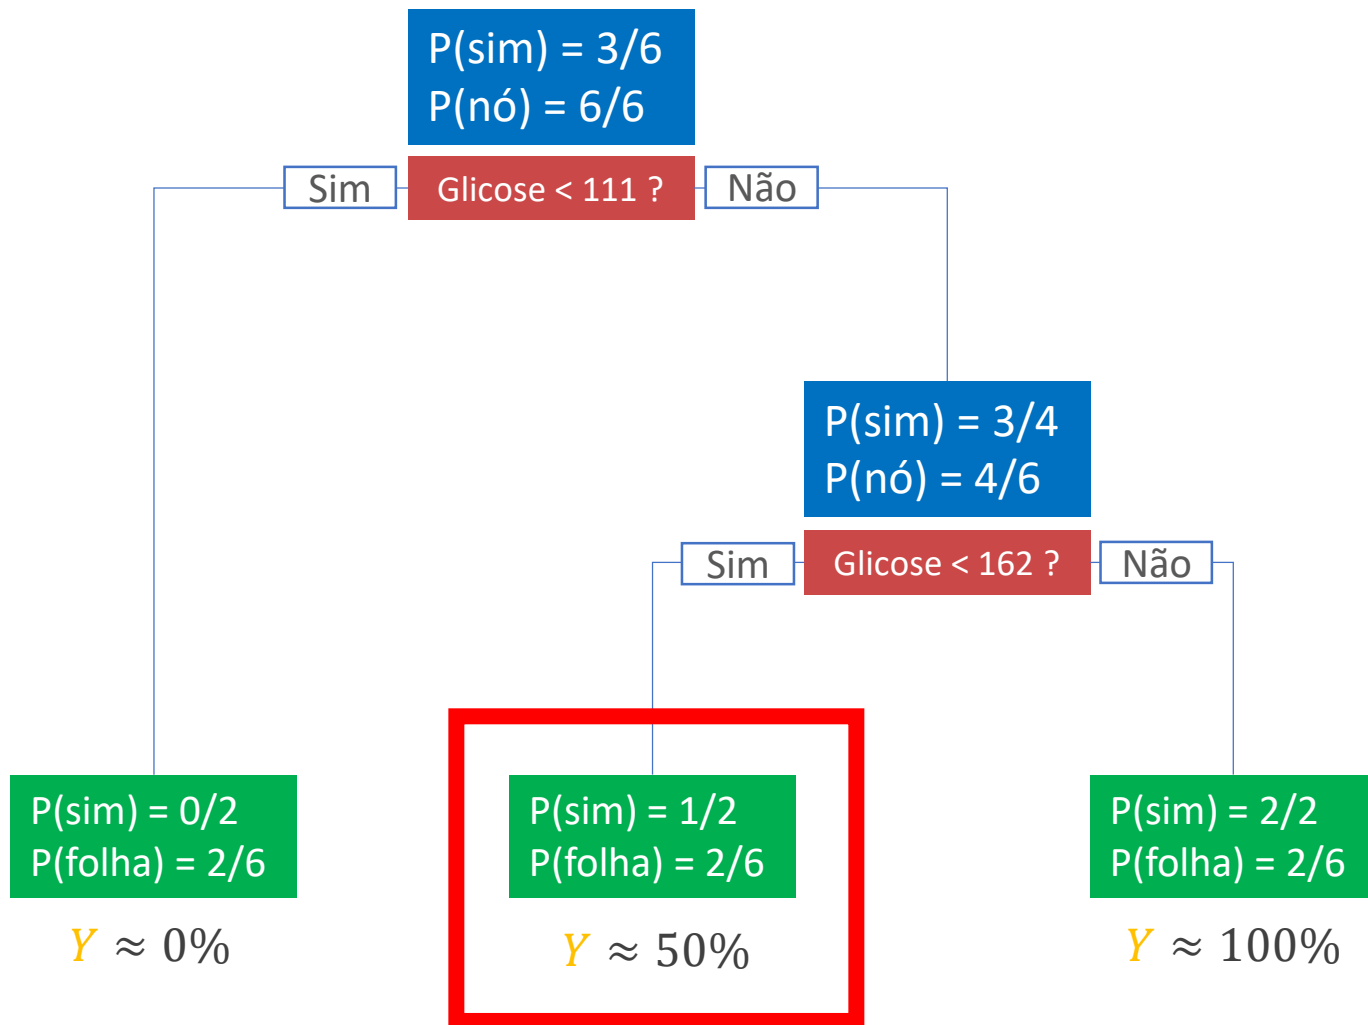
P(sim) = 3/6
P(nó) = 6/6

Sim

Glicose < 111 ?

Não

P(sim) = 3/4
P(nó) = 4/6

Sim

Glicose < 162 ?

Não

P(sim) = 0/2
P(folha) = 2/6

$Y \approx 0\%$

P(sim) = 1/2
P(folha) = 2/6

$Y \approx 50\%$

P(sim) = 2/2
P(folha) = 2/6

$Y \approx 100\%$